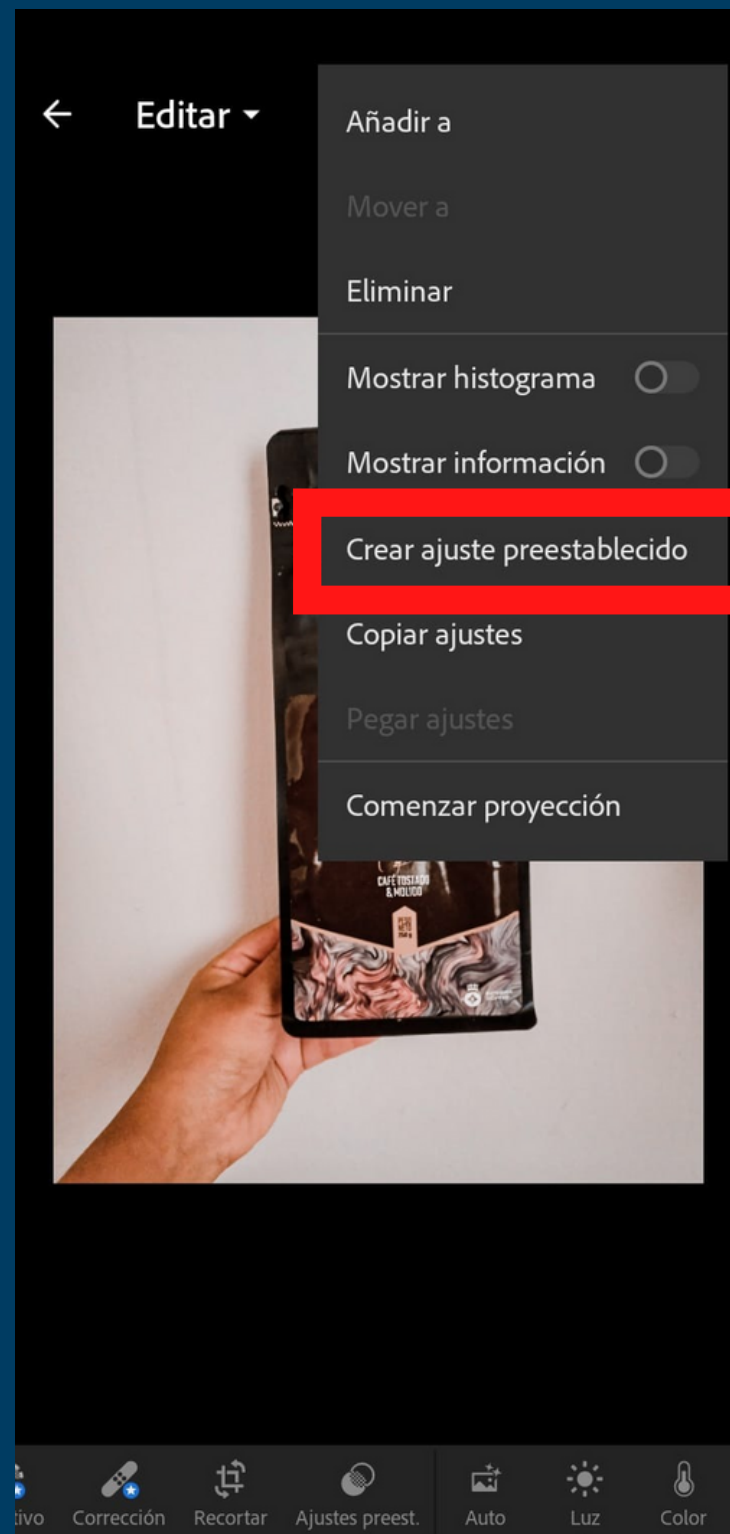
Editar

Añadir a

Mover a

Eliminar

Mostrar histograma

Mostrar información

Crear ajuste preestablecido

Copiar ajustes

Pegar ajustes

Comenzar proyección

CAFÉ TOSTADO & MOLIDO

tivo Corrección Recortar Ajustes preest. Auto Luz Color